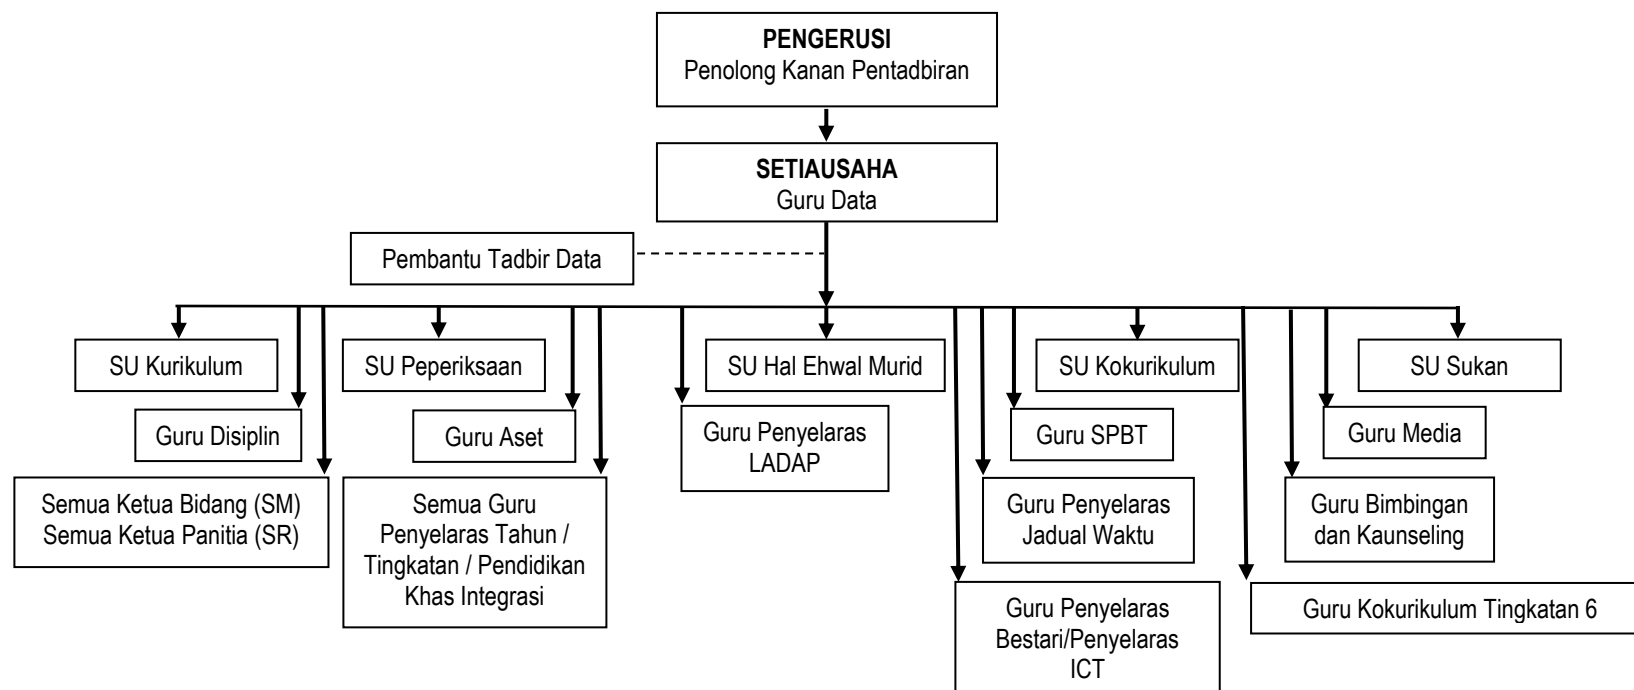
PENGERUSI
Penolong Kanan Pentadbiran

SETIAUSAHA
Guru Data

Pembantu Tadbir Data

SU Kurikulum

Guru Disiplin

Semua Ketua Bidang (SM)
Semua Ketua Panitia (SR)

SU Peperiksaan

Guru Aset

Semua Guru Penyelaras Tahun / Tingkatan / Pendidikan Khas Integrasi

SU Hal Ehwal Murid

Guru Penyelaras LADAP

SU Kokurikulum

Guru SPBT

Guru Penyelaras Jadual Waktu

Guru Penyelaras Bestari/Penyelaras ICT

SU Sukan

Guru Media

Guru Bimbingan dan Kaunseling

Guru Kokurikulum Tingkatan 6